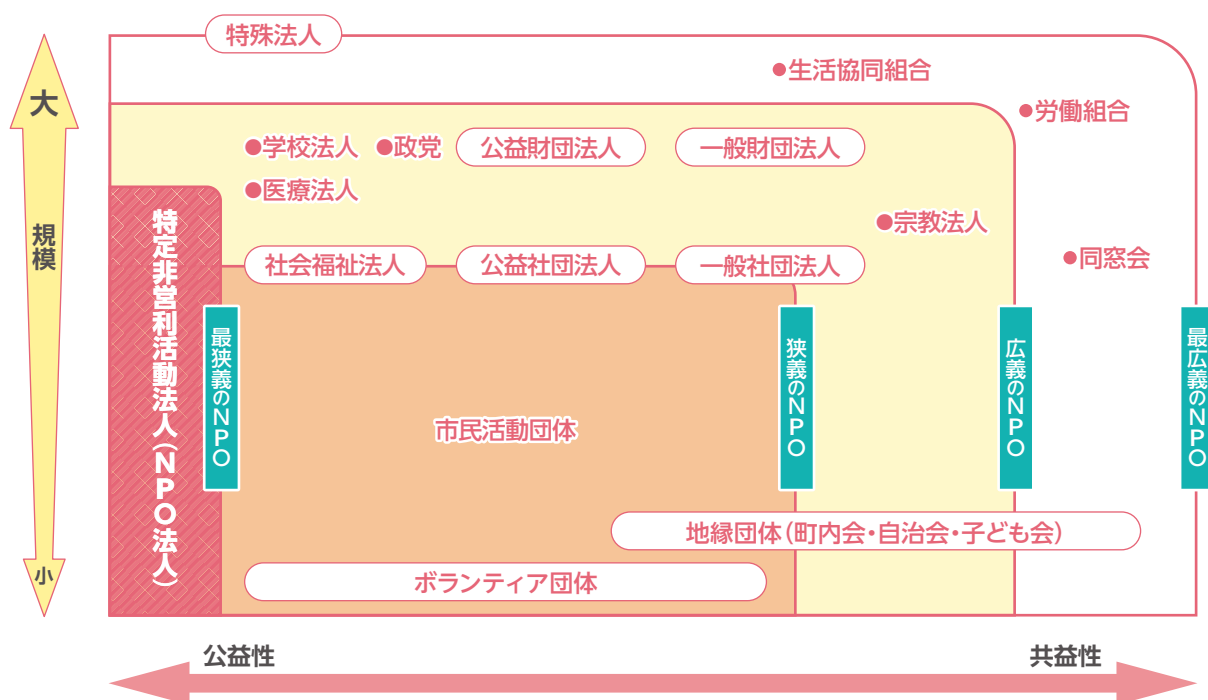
大
規模
小

特殊法人
●生活協同組合
●労働組合
●学校法人 ●政党
公益財団法人
一般財団法人
●医療法人
●宗教法人
特定非営利活動法人(NPO法人)
社会福祉法人
公益社団法人
一般社団法人
●同窓会
最狭義のNPO
狭義のNPO
広義のNPO
最広義のNPO
市民活動団体
地縁団体(町内会・自治会・子ども会)
ボランティア団体

公益性
共益性